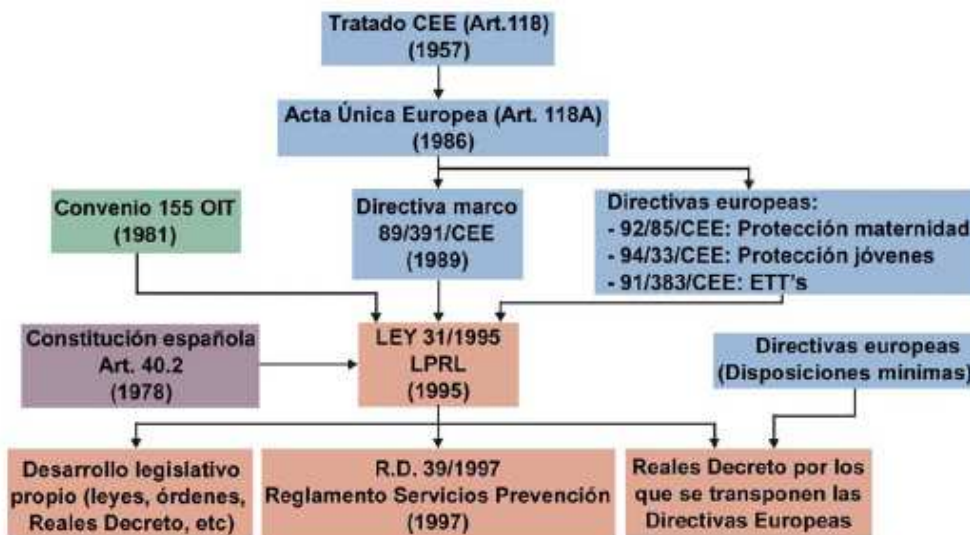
Tratado CEE (Art.118)
(1957)

Acta Única Europea (Art. 118A)
(1986)

Convenio 155 OIT
(1981)

Directiva marco
89/391/CEE
(1989)

Directivas europeas:
- 92/85/CEE: Protección maternidad
- 94/33/CEE: Protección jóvenes
- 91/383/CEE: ETT's

Constitución española
Art. 40.2
(1978)

LEY 31/1995
LPRL
(1995)

Directivas europeas
(Disposiciones minimas)

Desarrollo legislativo
propio (leyes, órdenes,
Reales Decreto, etc)

R.D. 39/1997
Reglamento Servicios Prevención
(1997)

Reales Decreto por los
que se transponen las
Directivas Europeas